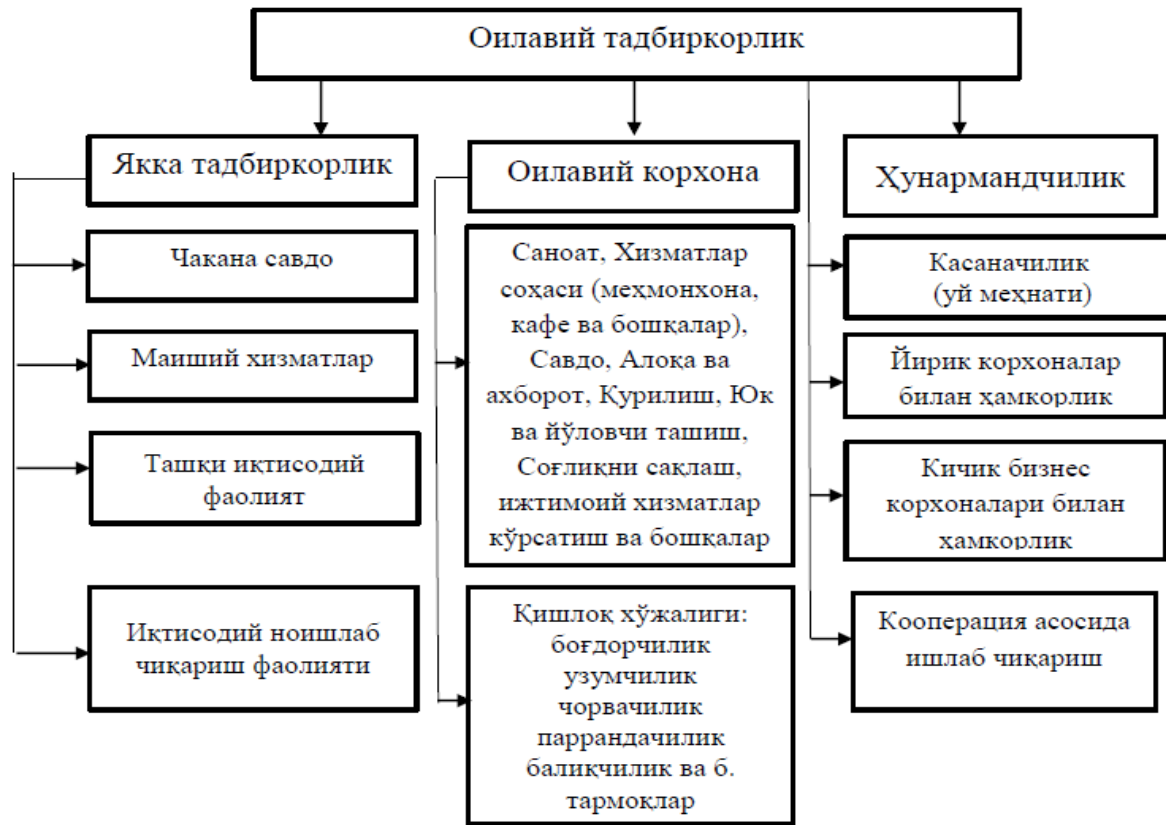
Оилавий тадбиркорлик

Якка тадбиркорлик

Чакана савдо

Маиший хизматлар

Ташқи иқтисодий фаолият

Иқтисодий ноишлаб чиқариш фаолияти

Оилавий корхона

Саноат, Хизматлар соҳаси (меҳмонхона, кафе ва бошқалар), Савдо, Алоқа ва ахборот, Қурилиш, Юк ва йўловчи ташиш, Соғлиқни сақлаш, ижтимоий хизматлар кўрсатиш ва бошқалар

Қишлоқ хўжалиги: боғдорчилик узумчилик чорвачилик паррандачилик балиқчилик ва б. тармоқлар

Ҳунармандчилик

Касаначилик (уй меҳнати)

Йирик корхоналар билан ҳамкорлик

Кичик бизнес корхоналари билан ҳамкорлик

Кооперация асосида ишлаб чиқариш